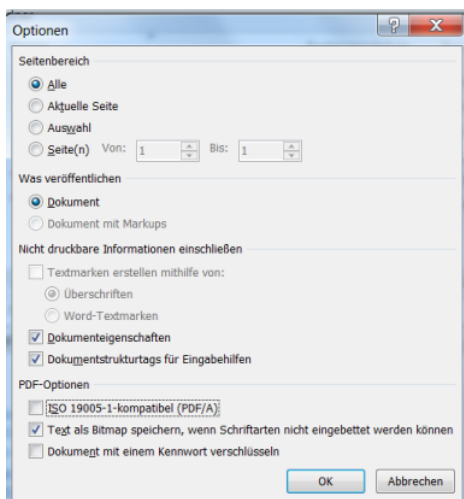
Optionen

?

X

Seitenbereich

Alle

Aktuelle Seite

Auswahl

Seite(n) Von: 1 Bis: 1

Was veröffentlichen

Dokument

Dokument mit Markups

Nicht druckbare Informationen einschließen

Textmarken erstellen mithilfe von:

Überschriften

Word-Textmarken

Dokumenteigenschaften

Dokumentstrukturtags für Eingabehilfen

PDF-Optionen

ISO 19005-1-kompatibel (PDF/A)

Text als Bitmap speichern, wenn Schriftarten nicht eingebettet werden können

Dokument mit einem Kennwort verschlüsseln

OK

Abbrechen